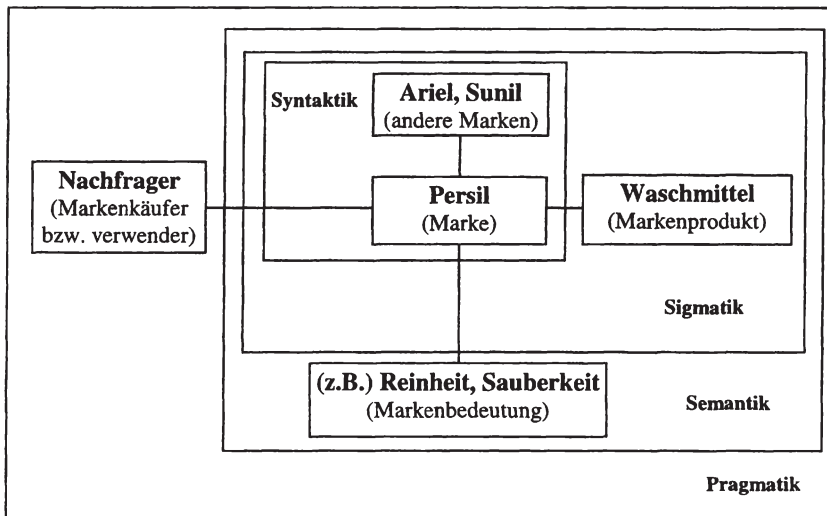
Syntaktik

Ariel, Sunil
(andere Marken)

Nachfrager
(Markenkäufer bzw. verwender)

Persil
(Marke)

Waschmittel
(Markenprodukt)

Sigmatik

(z.B.) Reinheit, Sauberkeit
(Markenbedeutung)

Semantik

Pragmatik